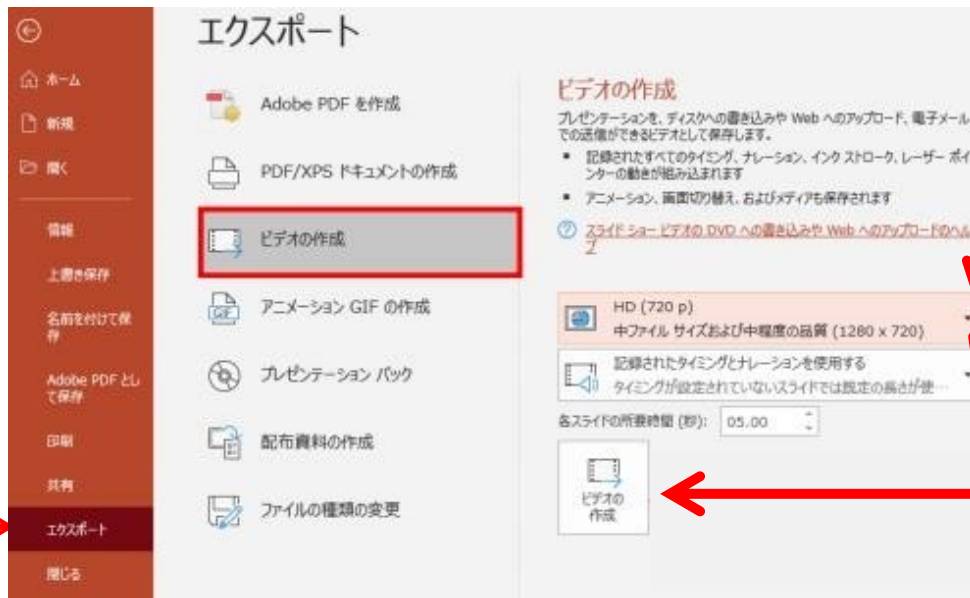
ホーム

新規

開く

情報

上書き保存

名前を付けて保存

Adobe PDF として保存

印刷

共有

エクスポート

閉じる

エクスポート

Adobe PDF を作成

PDF/XPS ドキュメントの作成

ビデオの作成

アニメーション GIF の作成

プレゼンテーション パック

配布資料の作成

ファイルの種類の変更

ビデオの作成

プレゼンテーションを、ディスクへの書き込みや Web へのアップロード、電子メール での送信ができるビデオとして保存します。

■ 記録されたすべてのタイミング、ナレーション、インク ストローク、レーザー ポインターの動きが組み込まれます

■ アニメーション、画面切り替え、およびメディアも保存されます

スライド ショー ビデオの DVD への書き込みや Web へのアップロードのヘルプ

HD (720 p)
中ファイル サイズおよび中程度の品質 (1280 x 720)

記録されたタイミングとナレーションを使用する
タイミングが設定されていないスライドでは既定の長さが使...

各スライドの所要時間 (秒): 05.00

ビデオの作成